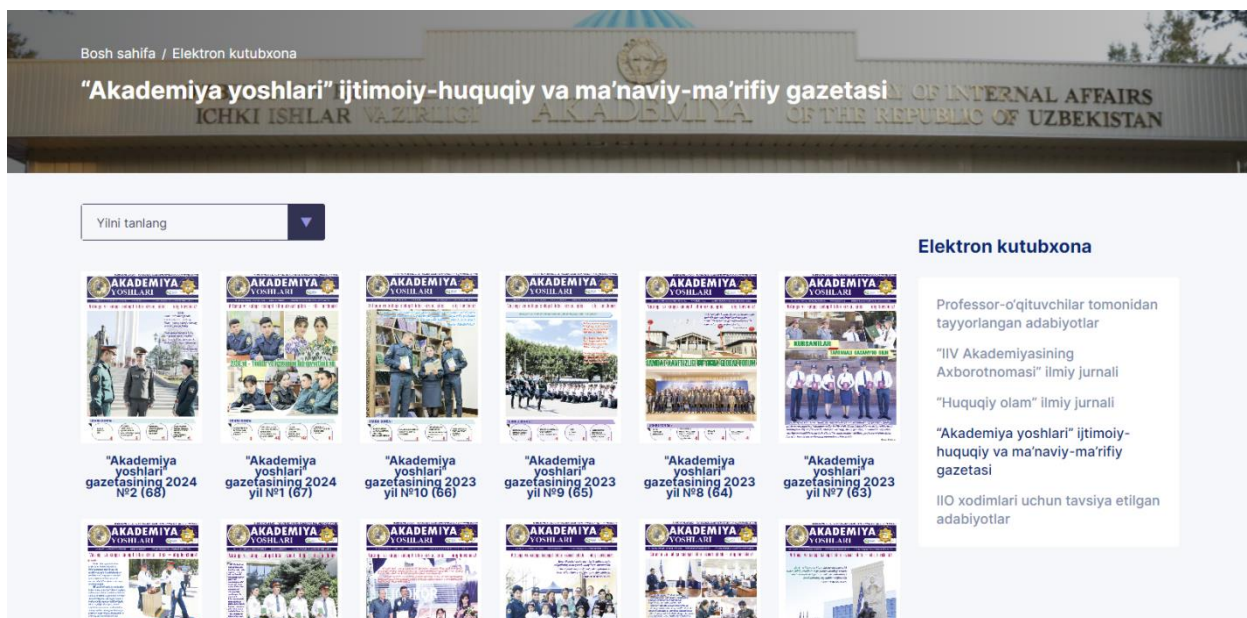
Bosh sahifa / Elektron kutubxona

"Akademiya yoshlari" ijtimoiy-huquqiy va ma'naviy-ma'rifiy gazetasi

ICHKI ISHLAR VAZIRLIGI AKADEMIYA OF INTERNAL AFFAIRS OF THE REPUBLIC OF UZBEKISTAN

Yilni tanlang

AKADEMIYA YOSHLARI

"Akademiya yoshlari" gazetasining 2024 №2 (68)

AKADEMIYA YOSHLARI

"Akademiya yoshlari" gazetasining 2024 yil №1 (67)

AKADEMIYA YOSHLARI

"Akademiya yoshlari" gazetasining 2023 yil №10 (66)

AKADEMIYA YOSHLARI

"Akademiya yoshlari" gazetasining 2023 yil №9 (65)

AKADEMIYA YOSHLARI

"Akademiya yoshlari" gazetasining 2023 yil №8 (64)

AKADEMIYA YOSHLARI

"Akademiya yoshlari" gazetasining 2023 yil №7 (63)

AKADEMIYA YOSHLARI

AKADEMIYA YOSHLARI

AKADEMIYA YOSHLARI

AKADEMIYA YOSHLARI

AKADEMIYA YOSHLARI

AKADEMIYA YOSHLARI

Elektron kutubxona

Professor-o'qituvchilar tomonidan tayyorlangan adabiyotlar

"IIV Akademiyasining Axborotnomasi" ilmiy jurnali

"Huquqiy olam" ilmiy jurnali

"Akademiya yoshlari" ijtimoiy-huquqiy va ma'naviy-ma'rifiy gazetasi

IIO xodimlari uchun tavsiya etilgan adabiyotlar